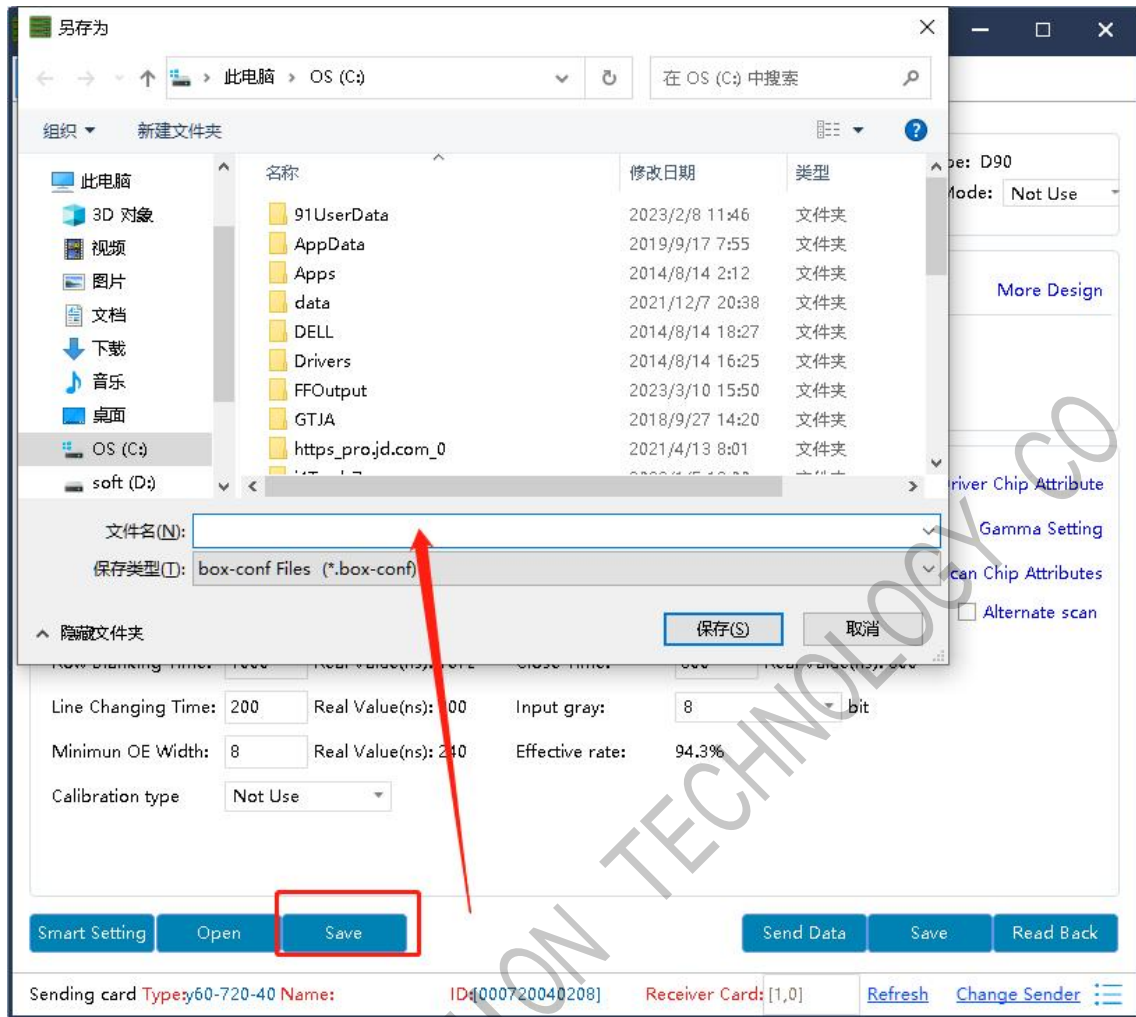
另存为

此电脑 › OS (C:)

在 OS (C:) 中搜索

组织 ▾ 新建文件夹

此电脑
3D 对象
视频
图片
文档
下载
音乐
桌面
OS (C:)
soft (D:)

| 名称 | 修改日期 | 类型 |
|---|---|---|
| 91UserData | 2023/2/8 11:46 | 文件夹 |
| AppData | 2019/9/17 7:55 | 文件夹 |
| Apps | 2014/8/14 2:12 | 文件夹 |
| data | 2021/12/7 20:38 | 文件夹 |
| DELL | 2014/8/14 18:27 | 文件夹 |
| Drivers | 2014/8/14 16:25 | 文件夹 |
| FFOutput | 2023/3/10 15:50 | 文件夹 |
| GTJA | 2018/9/27 14:20 | 文件夹 |
| https_pro.jd.com_0 | 2021/4/13 8:01 | 文件夹 |

文件名(N):
保存类型(T): box-conf Files (*.box-conf)

隐藏文件夹

保存(S) 取消

pe: D90
Mode: Not Use

More Design

river Chip Attribute
Gamma Setting
can Chip Attributes
Alternate scan

Line Changing Time: 200 Real Value(ns): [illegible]00 Input gray: 8 bit
Minimun OE Width: 8 Real Value(ns): 2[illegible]0 Effective rate: 94.3%
Calibration type Not Use

Smart Setting Open Save Send Data Save Read Back

Sending card Type:y60-720-40 Name: ID:[000720040208] Receiver Card: [1,0] Refresh Change Sender

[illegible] TECHNOLOGY CO